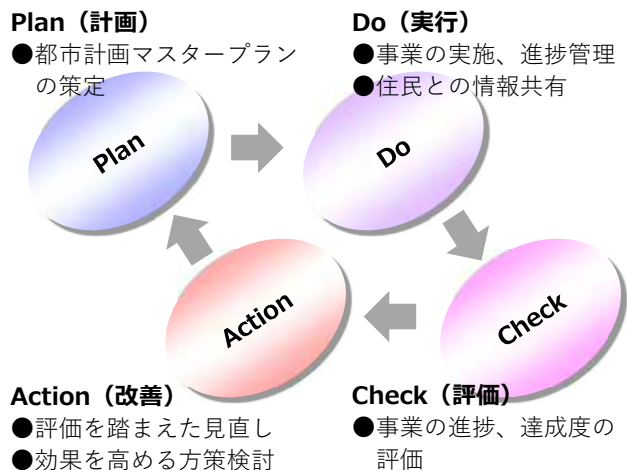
Plan（計画）
●都市計画マスタープランの策定

Do（実行）
●事業の実施、進捗管理
●住民との情報共有

Plan

Do

Action

Check

Action（改善）
●評価を踏まえた見直し
●効果を高める方策検討

Check（評価）
●事業の進捗、達成度の評価